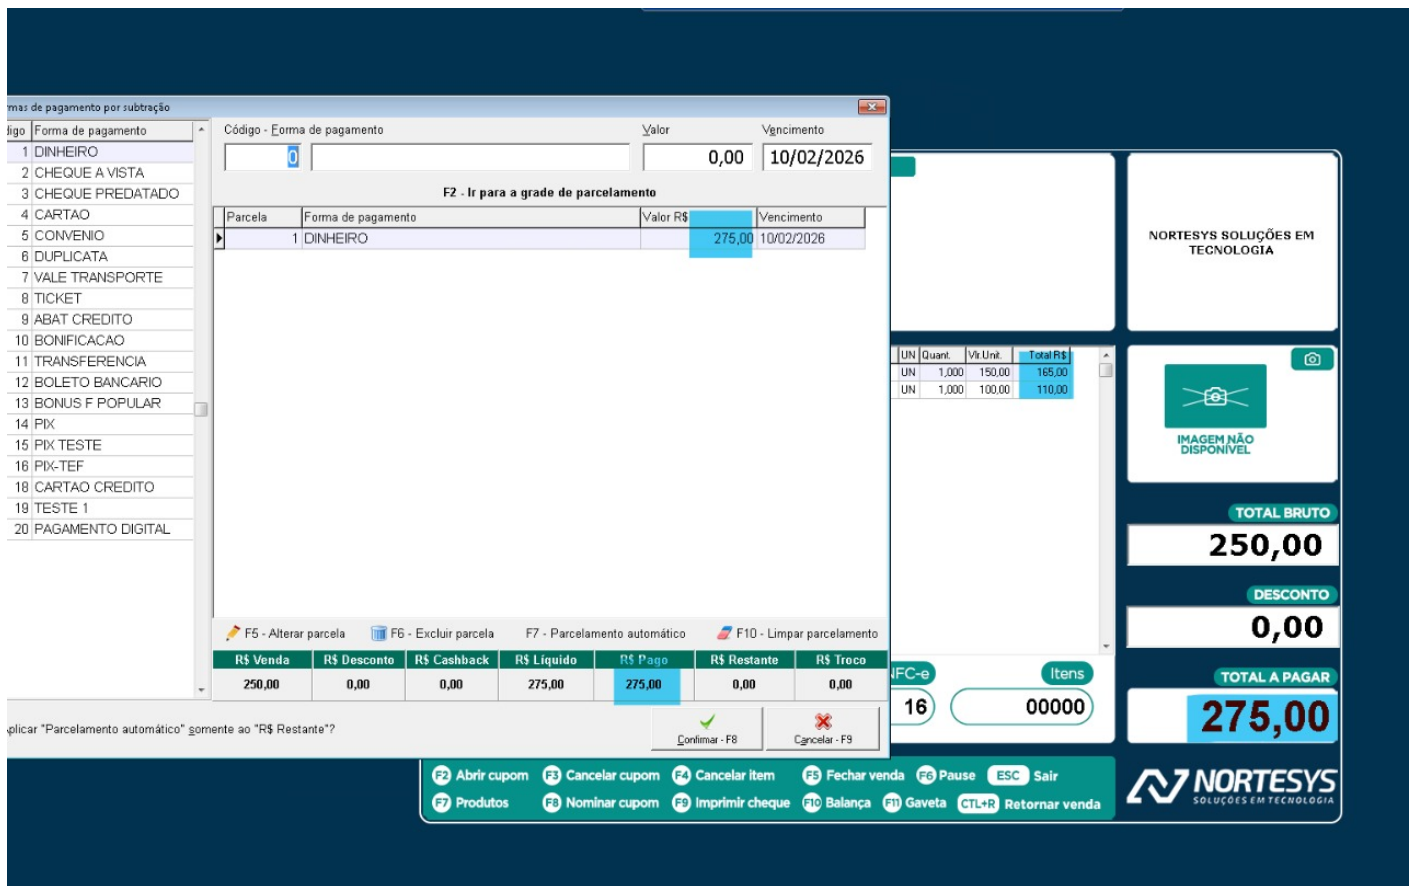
rmas de pagamento por subtração

| digo | Forma de pagamento |
|---|---|
| 1 | DINHEIRO |
| 2 | CHEQUE A VISTA |
| 3 | CHEQUE PREDATADO |
| 4 | CARTAO |
| 5 | CONVENIO |
| 6 | DUPLICATA |
| 7 | VALE TRANSPORTE |
| 8 | TICKET |
| 9 | ABAT CREDITO |
| 10 | BONIFICACAO |
| 11 | TRANSFERENCIA |
| 12 | BOLETO BANCARIO |
| 13 | BONUS F POPULAR |
| 14 | PIX |
| 15 | PIX TESTE |
| 16 | PIX-TEF |
| 18 | CARTAO CREDITO |
| 19 | TESTE 1 |
| 20 | PAGAMENTO DIGITAL |

Código - Forma de pagamento
0
Valor
0,00
Vencimento
10/02/2026

F2 - Ir para a grade de parcelamento

| Parcela | Forma de pagamento | Valor R$ | Vencimento |
|---|---|---|---|
| 1 | DINHEIRO | 275,00 | 10/02/2026 |

F5 - Alterar parcela F6 - Excluir parcela F7 - Parcelamento automático F10 - Limpar parcelamento

| R$ Venda | R$ Desconto | R$ Cashback | R$ Líquido | R$ Pago | R$ Restante | R$ Troco |
|---|---|---|---|---|---|---|
| 250,00 | 0,00 | 0,00 | 275,00 | 275,00 | 0,00 | 0,00 |

plicar "Parcelamento automático" somente ao "R$ Restante"?

Confirmar - F8
Cancelar - F9

NORTESYS SOLUÇÕES EM TECNOLOGIA

| UN | Quant. | Vlr.Unit. | Total R$ |
|---|---|---|---|
| UN | 1,000 | 150,00 | 165,00 |
| UN | 1,000 | 100,00 | 110,00 |

IMAGEM NÃO DISPONÍVEL

TOTAL BRUTO
250,00
DESCONTO
0,00
TOTAL A PAGAR
275,00

NFC-e
16
Itens
00000

F2 Abrir cupom F3 Cancelar cupom F4 Cancelar item F5 Fechar venda F6 Pause ESC Sair
F7 Produtos F8 Nominar cupom F9 Imprimir cheque F10 Balança F11 Gaveta CTL+R Retornar venda

NORTESYS
SOLUÇÕES EM TECNOLOGIA